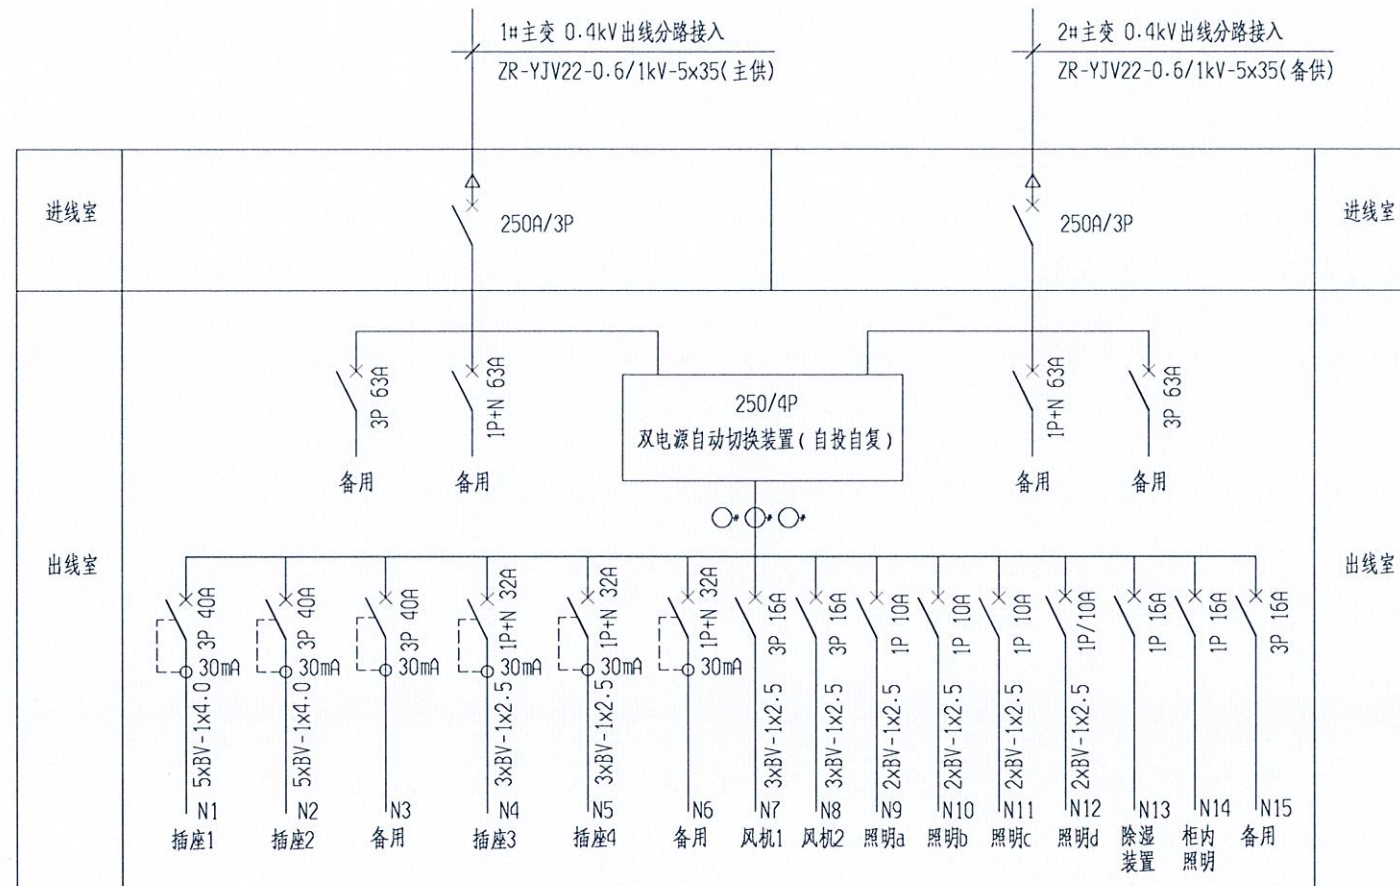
1#主变 0.4kV出线分路接入
ZR-YJV22-0.6/1kV-5x35(主供)

2#主变 0.4kV出线分路接入
ZR-YJV22-0.6/1kV-5x35(备供)

进线室

250A/3P

250A/3P

进线室

3P 63A
备用

1P+N 63A
备用

250/4P
双电源自动切换装置(自投自复)

1P+N 63A
备用

3P 63A
备用

出线室

出线室

| 3P 40A 30mA | 3P 40A 30mA | 3P 40A 30mA | 1P+N 32A 30mA | 1P+N 32A 30mA | 1P+N 32A 30mA | 3P 16A | 3P 16A | 1P 10A | 1P 10A | 1P 10A | 1P/10A | 1P 16A | 1P 16A | 3P 16A |
|---|---|---|---|---|---|---|---|---|---|---|---|---|---|---|
| 5xBV-1x4.0 | 5xBV-1x4.0 | | 3xBV-1x2.5 | 3xBV-1x2.5 | | 3xBV-1x2.5 | 3xBV-1x2.5 | 2xBV-1x2.5 | 2xBV-1x2.5 | 2xBV-1x2.5 | 2xBV-1x2.5 | | | |
| N1 | N2 | N3 | N4 | N5 | N6 | N7 | N8 | N9 | N10 | N11 | N12 | N13 | N14 | N15 |
| 插座1 | 插座2 | 备用 | 插座3 | 插座4 | 备用 | 风机1 | 风机2 | 照明a | 照明b | 照明c | 照明d | 除湿装置 | 柜内照明 | 备用 |